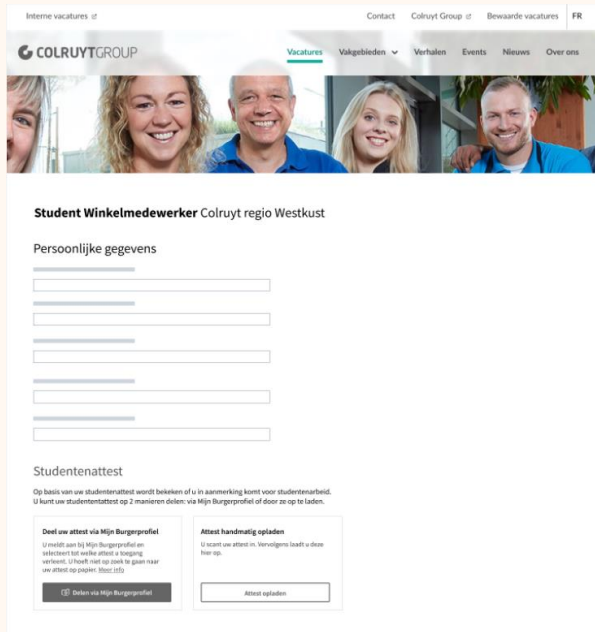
Interne vacatures

Contact Colruyt Group Bewaarde vacatures FR

COLRUYTGROUP

Vacatures Vakgebieden Verhalen Events Nieuws Over ons

**Student Winkelmedewerker** Colruyt regio Westkust

Persoonlijke gegevens

Studentenattest

Op basis van uw studentenattest wordt bekeken of u in aanmerking komt voor studentenarbeid. U kunt uw studentenattest op 2 manieren delen: via Mijn Burgerprofiel of door ze op te laden.

**Deel uw attest via Mijn Burgerprofiel**

U meldt aan bij Mijn Burgerprofiel en selecteert tot welke attest u toegang verleent. U hoeft niet op zoek te gaan naar uw attest op papier. Meer info

Delen via Mijn Burgerprofiel

**Attest handmatig opladen**

U scant uw attest in. Vervolgens laadt u deze hier op.

Attest opladen